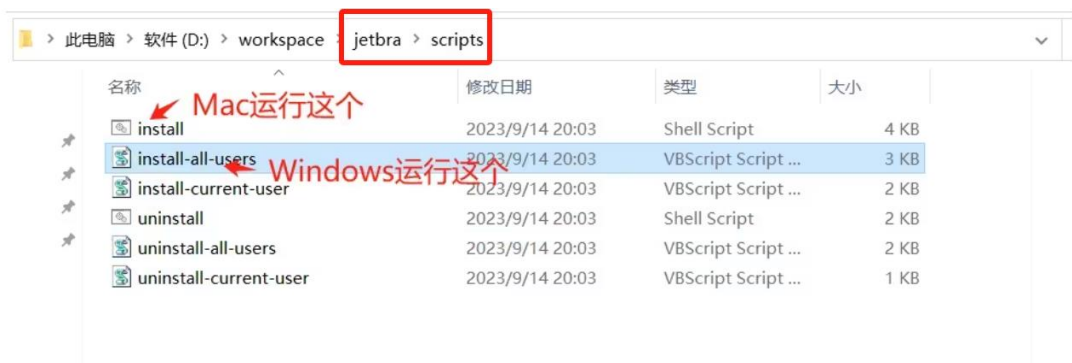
此电脑 > 软件 (D:) > workspace > jetbra > scripts

| 名称 | 修改日期 | 类型 | 大小 |
|---|---|---|---|
| install | 2023/9/14 20:03 | Shell Script | 4 KB |
| install-all-users | 2023/9/14 20:03 | VBScript Script ... | 3 KB |
| install-current-user | 2023/9/14 20:03 | VBScript Script ... | 2 KB |
| uninstall | 2023/9/14 20:03 | Shell Script | 2 KB |
| uninstall-all-users | 2023/9/14 20:03 | VBScript Script ... | 2 KB |
| uninstall-current-user | 2023/9/14 20:03 | VBScript Script ... | 1 KB |

Mac运行这个

Windows运行这个